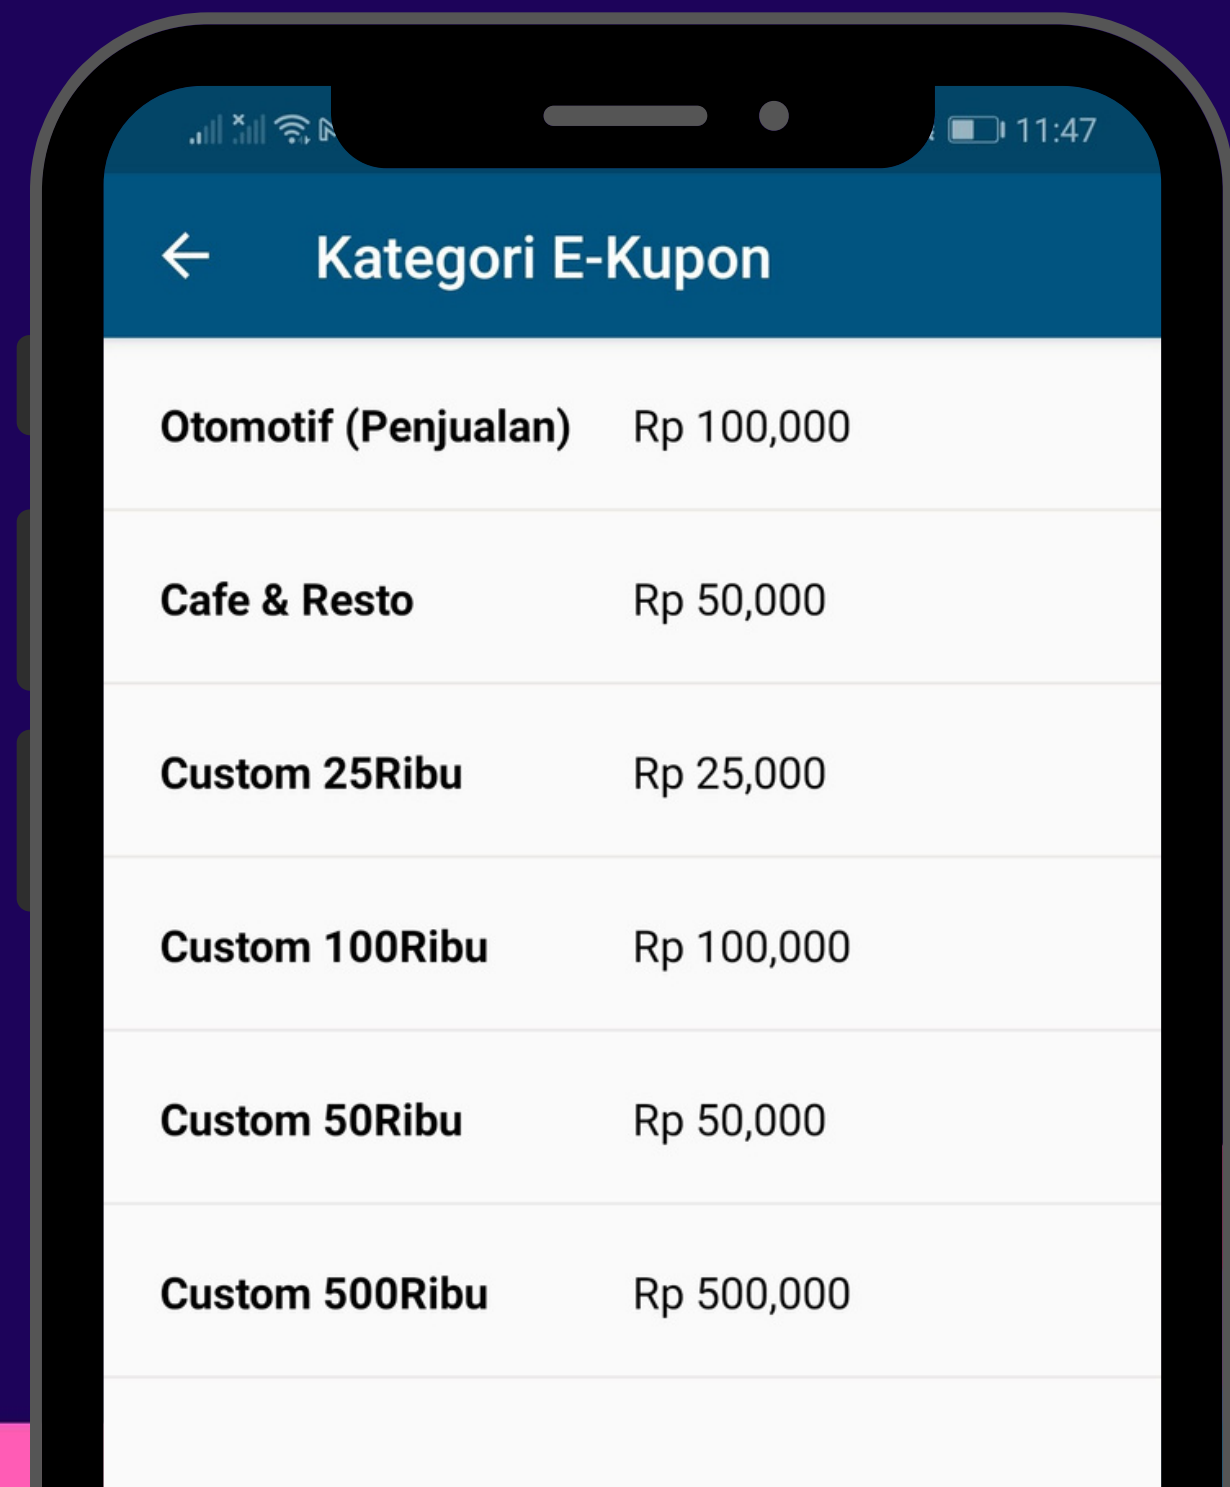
11:47

← Kategori E-Kupon

| | |
|---|---|
| Otomotif (Penjualan) | Rp 100,000 |
| Cafe & Resto | Rp 50,000 |
| Custom 25Ribu | Rp 25,000 |
| Custom 100Ribu | Rp 100,000 |
| Custom 50Ribu | Rp 50,000 |
| Custom 500Ribu | Rp 500,000 |